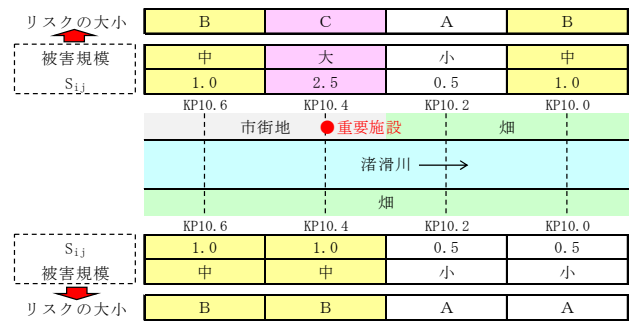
リスクの大小

| B | C | A | B |
|---|---|---|---|

被害規模
$S_{ij}$

| 中 | 大 | 小 | 中 |
|---|---|---|---|
| 1.0 | 2.5 | 0.5 | 1.0 |

KP10.6 KP10.4 KP10.2 KP10.0

市街地 重要施設 畑

渚滑川

畑

KP10.6 KP10.4 KP10.2 KP10.0

$S_{ij}$
被害規模

| 1.0 | 1.0 | 0.5 | 0.5 |
|---|---|---|---|
| 中 | 中 | 小 | 小 |

リスクの大小

| B | B | A | A |
|---|---|---|---|